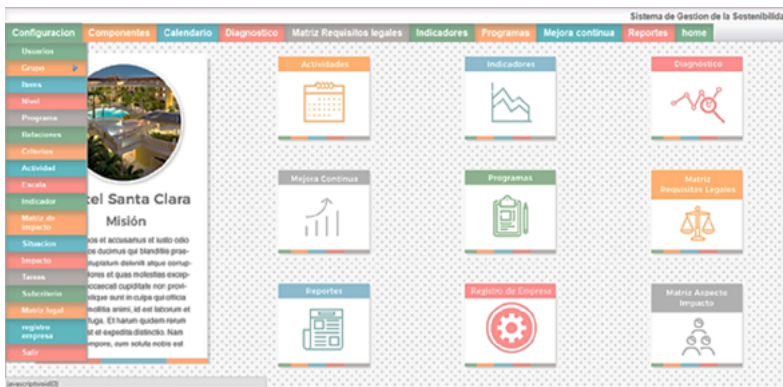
Sistema de Gestion de la Sostenibilida

Configuracion | Componentes | Calendario | Diagnostico | Matriz Requisitos legales | Indicadores | Programas | Mejora continua | Reportes | home

Usuarios
Grupo
Items
Nivel
Programa
Relaciones
Criterios
Actividad
Escala
Indicador
Matriz de impacto
Situacion
Impacto
Tareas
Subcriterio
Matriz legal
registro empresa
Salir

tel Santa Clara
Misión

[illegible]

Actividades
Indicadores
Diagnóstico
Mejora Continua
Programas
Matriz Requisitos Legales
Reportes
Registro de Empresa
Matriz Aspecto Impacto

javascript:void(0)